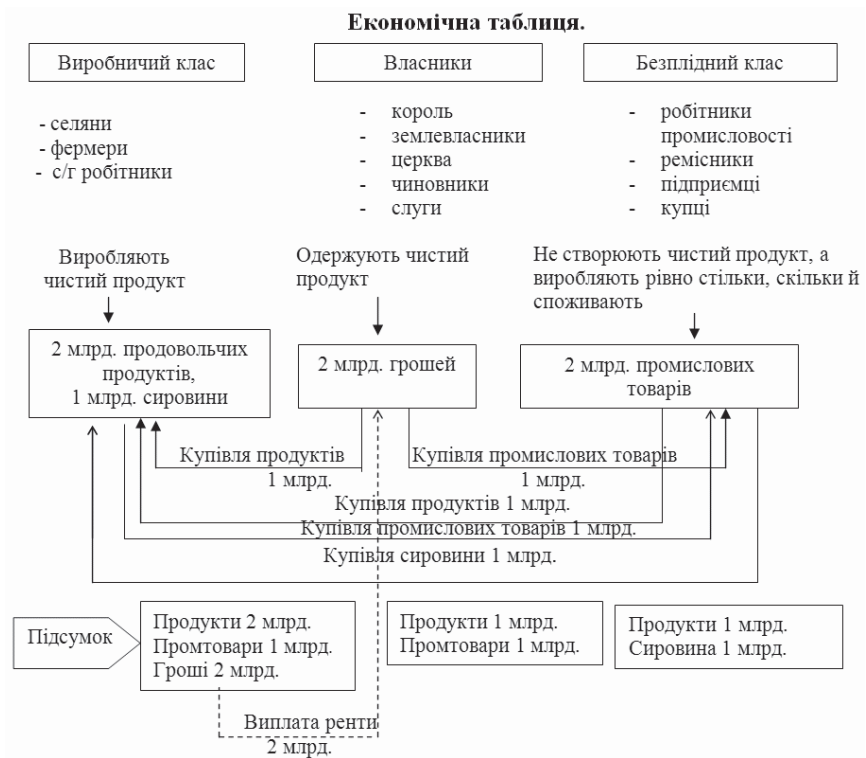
Економічна таблиця.

Виробничий клас

Власники

Безплідний клас

- селяни
- фермери
- с/г робітники

- король
- землевласники
- церква
- чиновники
- слуги

- робітники промисловості
- ремісники
- підприємці
- купці

Виробляють чистий продукт

Одержують чистий продукт

Не створюють чистий продукт, а виробляють рівно стільки, скільки й споживають

2 млрд. продовольчих продуктів, 1 млрд. сировини

2 млрд. грошей

2 млрд. промислових товарів

Купівля продуктів 1 млрд.

Купівля промислових товарів 1 млрд.

Купівля продуктів 1 млрд.

Купівля промислових товарів 1 млрд.

Купівля сировини 1 млрд.

Підсумок

Продукти 2 млрд.
Промтовари 1 млрд.
Гроші 2 млрд.

Продукти 1 млрд.
Промтовари 1 млрд.

Продукти 1 млрд.
Сировина 1 млрд.

Виплата ренти 2 млрд.